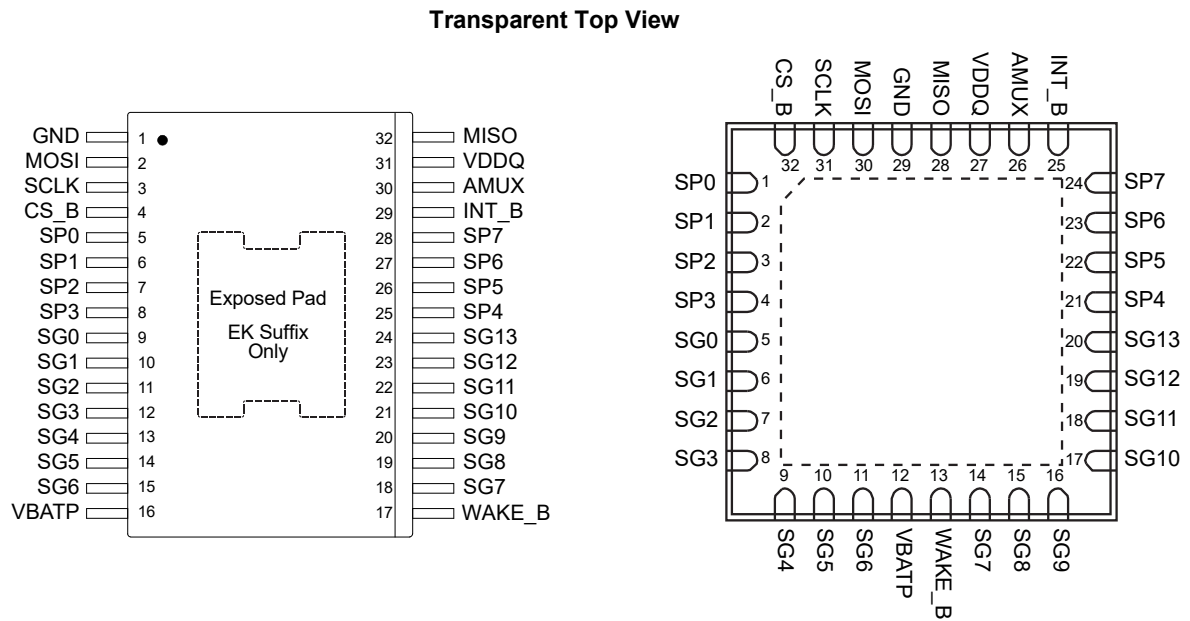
Transparent Top View

GND 1
MOSI 2
SCLK 3
CS_B 4
SP0 5
SP1 6
SP2 7
SP3 8
SG0 9
SG1 10
SG2 11
SG3 12
SG4 13
SG5 14
SG6 15
VBATP 16

32 MISO
31 VDDQ
30 AMUX
29 INT_B
28 SP7
27 SP6
26 SP5
25 SP4
24 SG13
23 SG12
22 SG11
21 SG10
20 SG9
19 SG8
18 SG7
17 WAKE_B

Exposed Pad

EK Suffix Only

CS_B SCLK MOSI GND MISO VDDQ AMUX INT_B
32 31 30 29 28 27 26 25

SP0 1
SP1 2
SP2 3
SP3 4
SG0 5
SG1 6
SG2 7
SG3 8

24 SP7
23 SP6
22 SP5
21 SP4
20 SG13
19 SG12
18 SG11
17 SG10

9 10 11 12 13 14 15 16
SG4 SG5 SG6 VBATP WAKE_B SG7 SG8 SG9